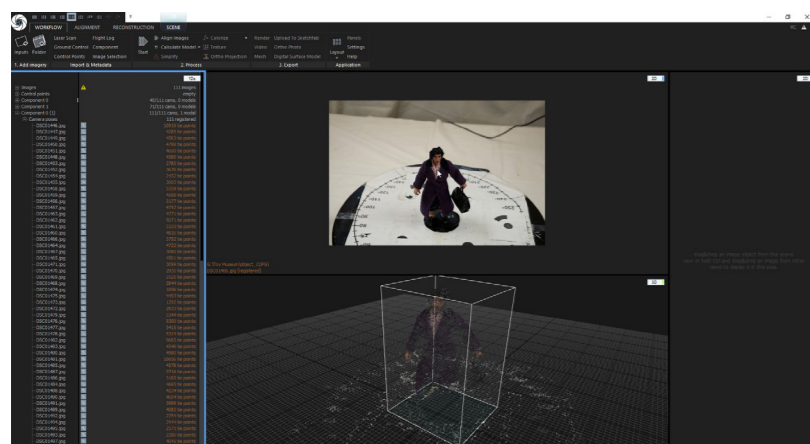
WORKFLOW ALIGNMENT RECONSTRUCTION SCENE

Inputs Folder
Laser Scan
Ground Control
Control Points
Flight Log
Component
Image Selection
1. Add imagery
Import & Metadata

Start
Align Images
Calculate Model
Simplify
Colorize
Texture
Ortho Projection
2. Process

Render
Video
Mesh
Upload To Sketchfab
Ortho Photo
Digital Surface Model
3. Export

Logout
Reset
Settings
Help
Application

Images
Control points
Component 0
Component 1
Component 0 (2)
Camera poses

111 images
empty
Component 1 models

DSC01446.jpg
DSC01447.jpg
DSC01448.jpg
DSC01449.jpg
DSC01450.jpg
DSC01451.jpg
DSC01452.jpg
DSC01453.jpg
DSC01454.jpg
DSC01455.jpg
DSC01456.jpg
DSC01457.jpg
DSC01458.jpg
DSC01459.jpg
DSC01460.jpg
DSC01461.jpg
DSC01462.jpg
DSC01463.jpg
DSC01464.jpg
DSC01465.jpg
DSC01466.jpg
DSC01467.jpg
DSC01468.jpg
DSC01469.jpg
DSC01470.jpg
DSC01471.jpg
DSC01472.jpg
DSC01473.jpg
DSC01474.jpg
DSC01475.jpg
DSC01476.jpg
DSC01477.jpg
DSC01478.jpg
DSC01479.jpg
DSC01480.jpg
DSC01481.jpg
DSC01482.jpg
DSC01483.jpg
DSC01484.jpg
DSC01485.jpg
DSC01486.jpg
DSC01487.jpg
DSC01488.jpg
DSC01489.jpg
DSC01490.jpg
DSC01491.jpg
DSC01492.jpg
DSC01493.jpg
DSC01494.jpg
DSC01495.jpg

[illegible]